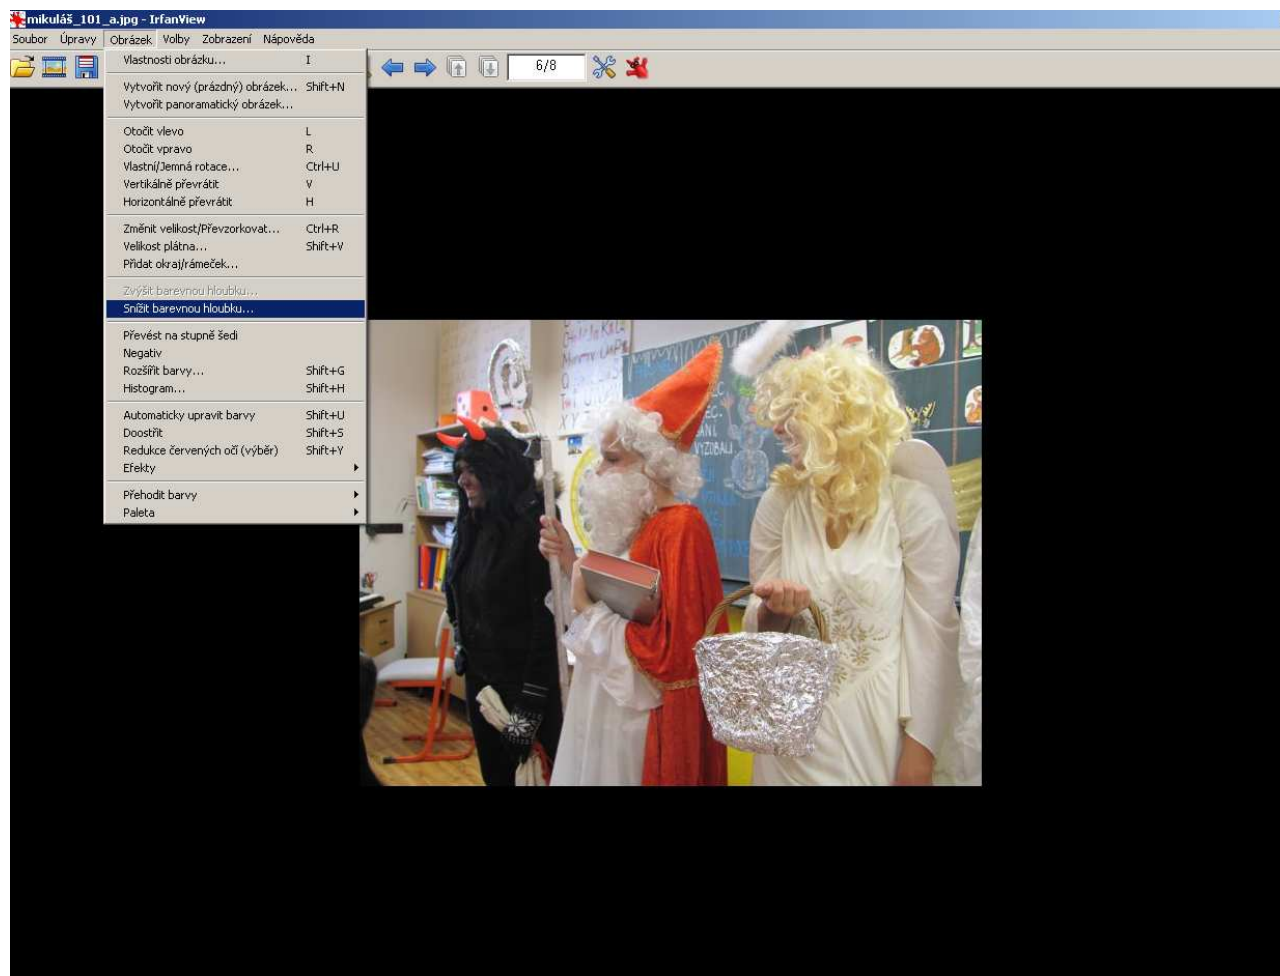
mikuláš_101_a.jpg - IrfanView

Soubor Úpravy Obrázek Volby Zobrazení Nápověda

6/8

Vlastnosti obrázku... I

Vytvořit nový (prázdný) obrázek... Shift+N
Vytvořit panoramatický obrázek...

Otočit vlevo L
Otočit vpravo R
Vlastní/Jemná rotace... Ctrl+U
Vertikálně převrátit V
Horizontálně převrátit H

Změnit velikost/Převzorkovat... Ctrl+R
Velikost plátna... Shift+V
Přidat okraj/rámeček...

Zvýšit barevnou hloubku...
Snížit barevnou hloubku...

Převést na stupně šedi
Negativ
Rozšířit barvy... Shift+G
Histogram... Shift+H

Automaticky upravit barvy Shift+U
Doostřit Shift+S
Redukce červených očí (výběr) Shift+Y
Efekty

Přehodit barvy
Paleta

VYZOBALI